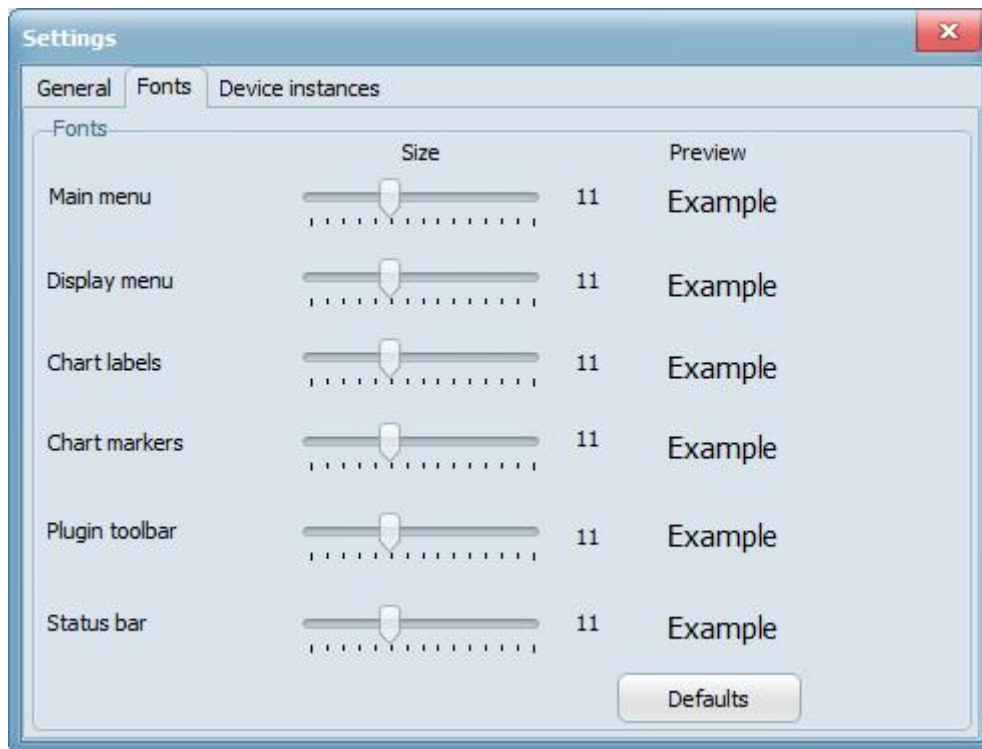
Settings

General Fonts Device instances

Fonts

| | Size | | Preview |
|---|---|---|---|
| Main menu | | 11 | Example |
| Display menu | | 11 | Example |
| Chart labels | | 11 | Example |
| Chart markers | | 11 | Example |
| Plugin toolbar | | 11 | Example |
| Status bar | | 11 | Example |

Defaults